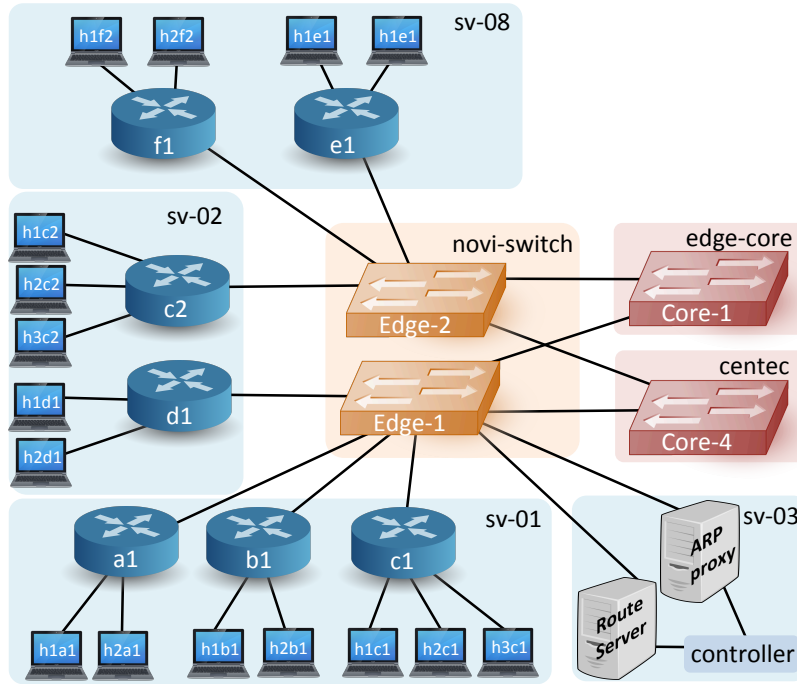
sv-08
h1f2
h2f2
h1e1
h1e1
f1
e1
sv-02
h1c2
h2c2
h3c2
c2
h1d1
h2d1
d1
novi-switch
Edge-2
Edge-1
edge-core
Core-1
centec
Core-4
sv-01
a1
b1
c1
h1a1
h2a1
h1b1
h2b1
h1c1
h2c1
h3c1
sv-03
ARP proxy
Route Server
controller